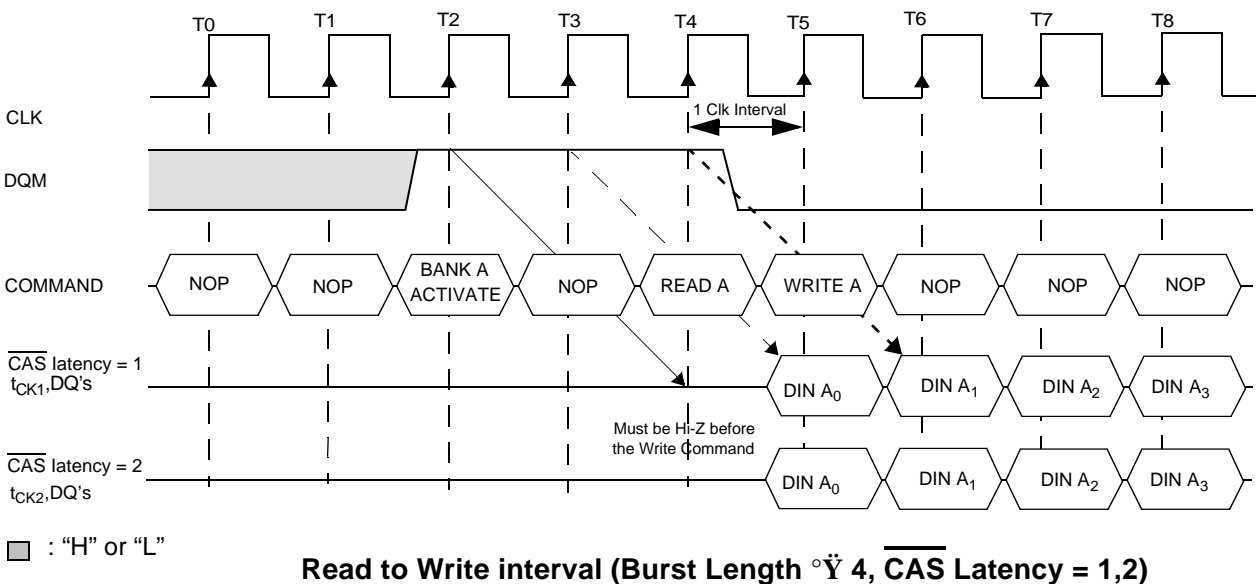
T0 T1 T2 T3 T4 T5 T6 T7 T8

CLK

1 Clk Interval

DQM

COMMAND

NOP NOP BANK A ACTIVATE NOP READ A WRITE A NOP NOP NOP

$\overline{CAS}$ latency = 1
$t_{CK1}$,DQ's

DIN $A_0$ DIN $A_1$ DIN $A_2$ DIN $A_3$

Must be Hi-Z before the Write Command

$\overline{CAS}$ latency = 2
$t_{CK2}$,DQ's

DIN $A_0$ DIN $A_1$ DIN $A_2$ DIN $A_3$

: "H" or "L"

Read to Write interval (Burst Length °Ÿ 4, $\overline{CAS}$ Latency = 1,2)